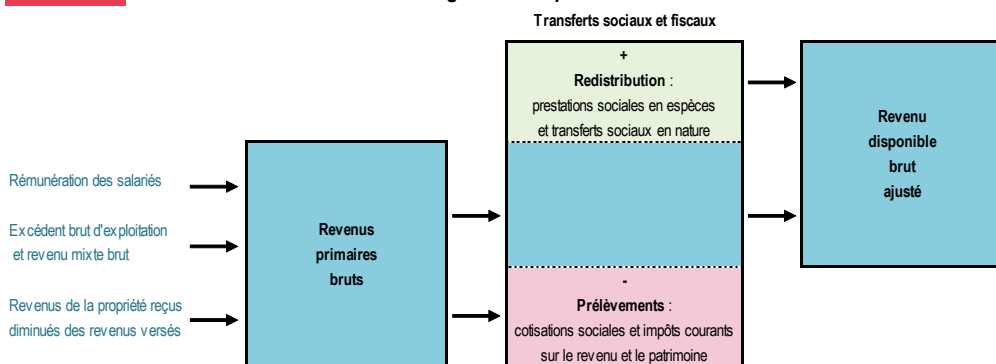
Transferts sociaux et fiscaux

Rémunération des salariés

Excédent brut d'exploitation et revenu mixte brut

Revenus de la propriété reçus diminués des revenus versés

Revenus primaires bruts

+
Redistribution : prestations sociales en espèces et transferts sociaux en nature

-
Prélèvements : cotisations sociales et impôts courants sur le revenu et le patrimoine

Revenu disponible brut ajusté